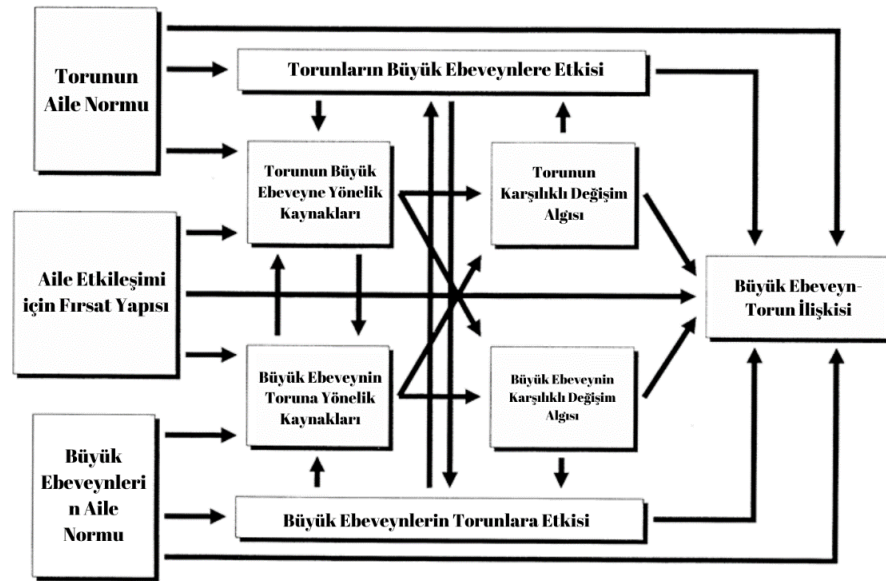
Torunun Aile Normu

Torunların Büyük Ebeveynlere Etkisi

Torunun Büyük Ebeveyne Yönelik Kaynakları

Torunun Karşılıklı Değişim Algısı

Aile Etkileşimi için Fırsat Yapısı

Büyük Ebeveyn-Torun İlişkisi

Büyük Ebeveynin Toruna Yönelik Kaynakları

Büyük Ebeveynin Karşılıklı Değişim Algısı

Büyük Ebeveynleri n Aile Normu

Büyük Ebeveynlerin Torunlara Etkisi